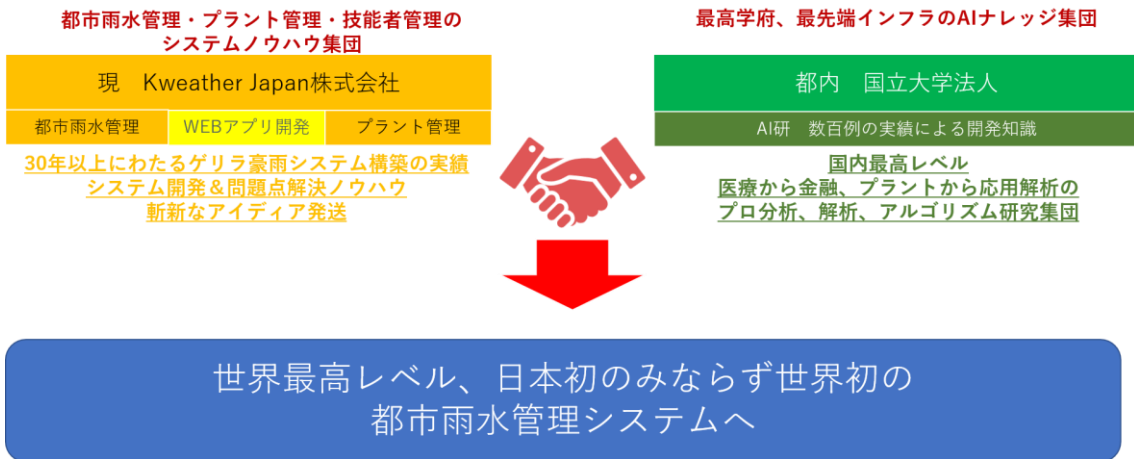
都市雨水管理・プラント管理・技能者管理のシステムノウハウ集団

現　Kweather Japan株式会社

都市雨水管理
WEBアプリ開発
プラント管理

30年以上にわたるゲリラ豪雨システム構築の実績
システム開発＆問題点解決ノウハウ
斬新なアイディア発送

最高学府、最先端インフラのAIナレッジ集団

都内　国立大学法人

AI研　数百例の実績による開発知識

国内最高レベル
医療から金融、プラントから応用解析の
プロ分析、解析、アルゴリズム研究集団

世界最高レベル、日本初のみならず世界初の
都市雨水管理システムへ